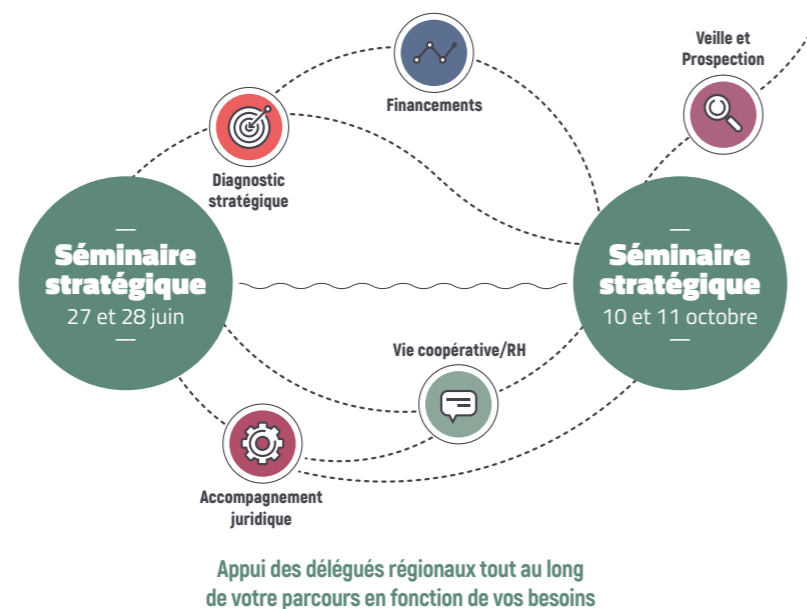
Veille et Prospection

Financements

Diagnostic stratégique

Séminaire stratégique
27 et 28 juin

Séminaire stratégique
10 et 11 octobre

Vie coopérative/RH

Accompagnement juridique

Appui des délégués régionaux tout au long de votre parcours en fonction de vos besoins